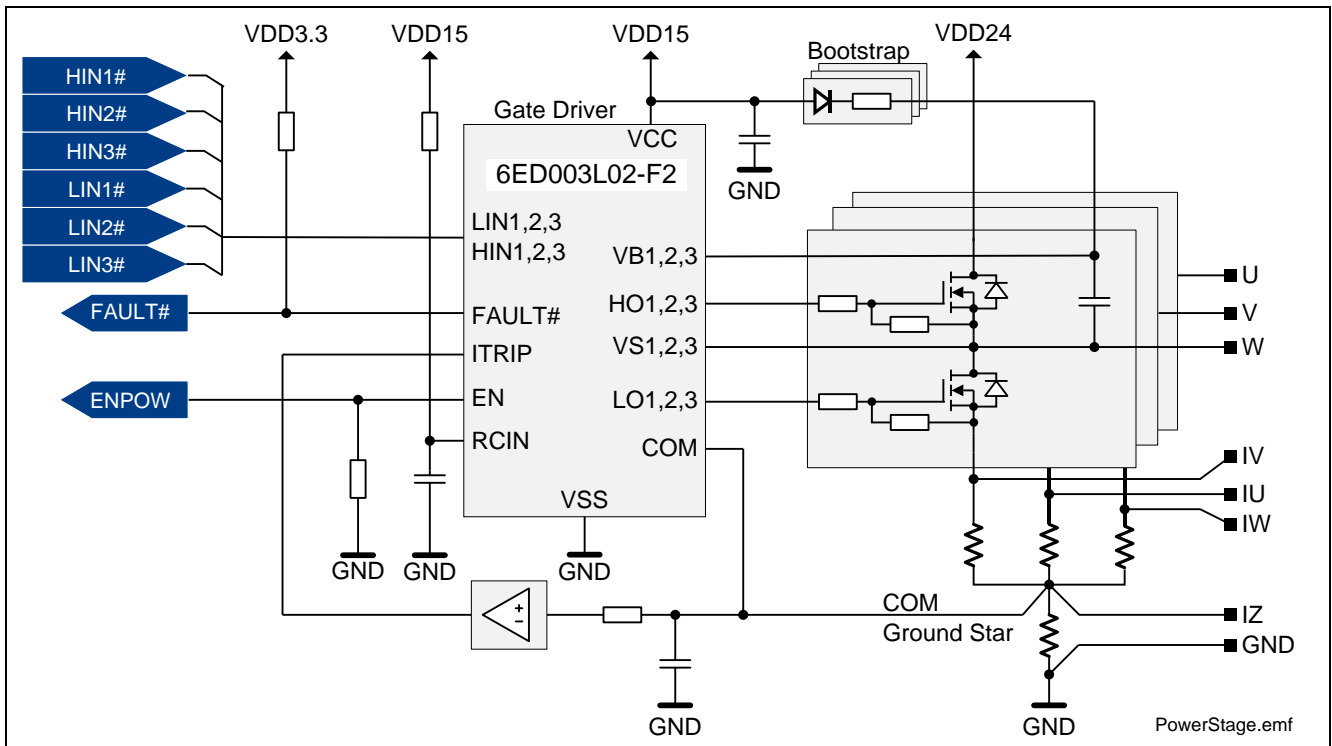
VDD3.3
VDD15
VDD15
Bootstrap
VDD24
HIN1#
HIN2#
HIN3#
LIN1#
LIN2#
LIN3#
Gate Driver
VCC
6ED003L02-F2
GND
LIN1,2,3
HIN1,2,3
VB1,2,3
FAULT#
HO1,2,3
FAULT#
ITRIP
VS1,2,3
ENPOW
EN
LO1,2,3
RCIN
COM
VSS
U
V
W
IV
IU
IW
GND
GND
GND
+
−
COM
Ground Star
IZ
GND
GND
GND
PowerStage.emf